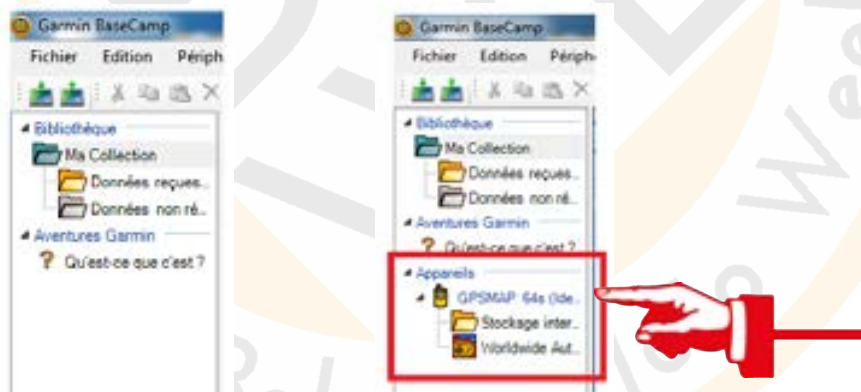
Garmin BaseCamp

Fichier Edition Périph

Bibliothèque

Ma Collection

Données reçues...

Données non ré...

Aventures Garmin

Qu'est-ce que c'est ?

Garmin BaseCamp

Fichier Edition Périph

Bibliothèque

Ma Collection

Données reçues...

Données non ré...

Aventures Garmin

Qu'est-ce que c'est ?

Appareils

GPSMAP 64s (Ide...

Stockage inter...

Worldwide Aut...